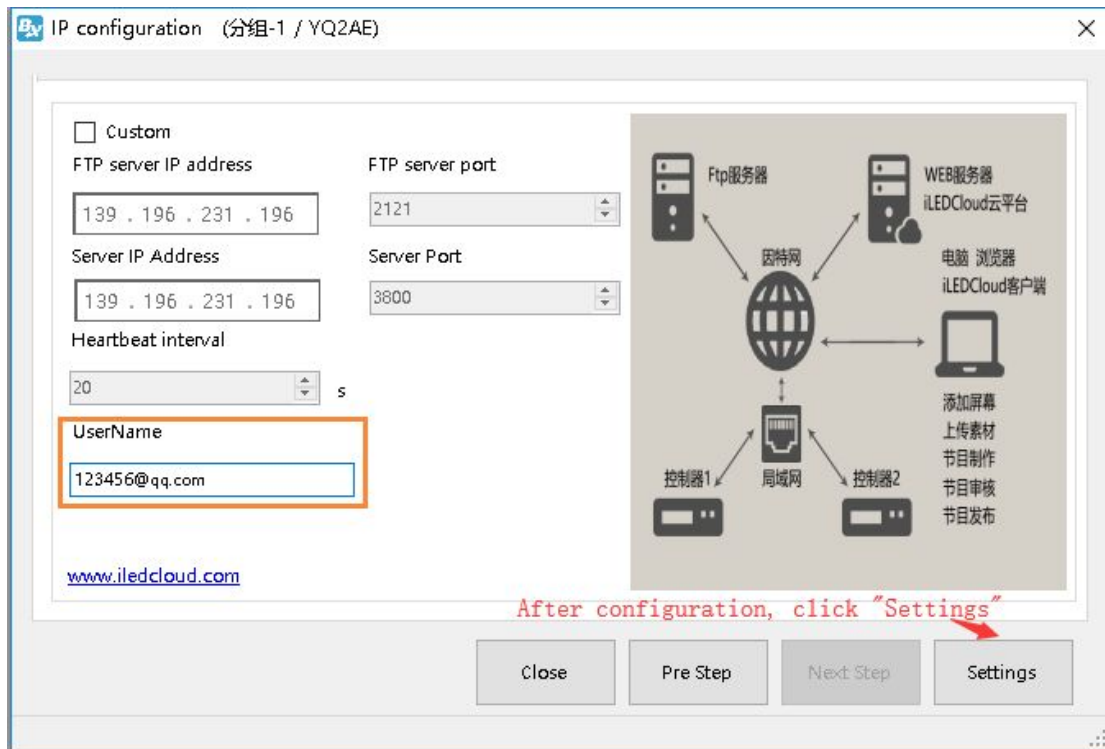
IP configuration (分组-1 / YQ2AE)

Custom

FTP server IP address

139 . 196 . 231 . 196

FTP server port

2121

Server IP Address

139 . 196 . 231 . 196

Server Port

3800

Heartbeat interval

20

s

UserName

123456@qq.com

www.iledcloud.com

Ftp服务器

WEB服务器
iLEDCloud云平台

因特网

电脑 浏览器
iLEDCloud客户端

添加屏幕
上传素材
节目制作
节目审核
节目发布

控制器1

局域网

控制器2

After configuration, click "Settings"

Close

Pre Step

Next Step

Settings